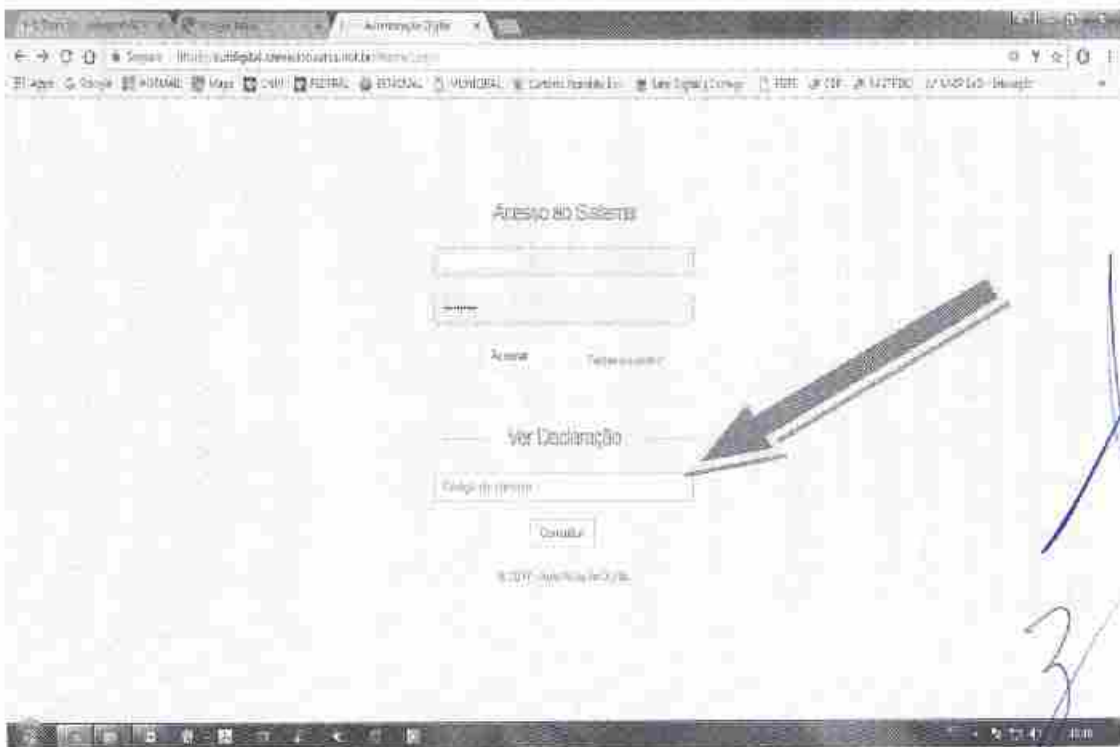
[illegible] Autenticação Digital

Seguro | https://autdigital.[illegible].not.br/Home/Login

Apps Google HOTMAIL Maps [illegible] FEDERAL ESTADUAL MUNICIPAL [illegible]

Acesso ao Sistema

Acessar Esqueceu a senha?

Ver Declaração

Código do Contrato

Consultar

© 2017 - Autenticação Digital